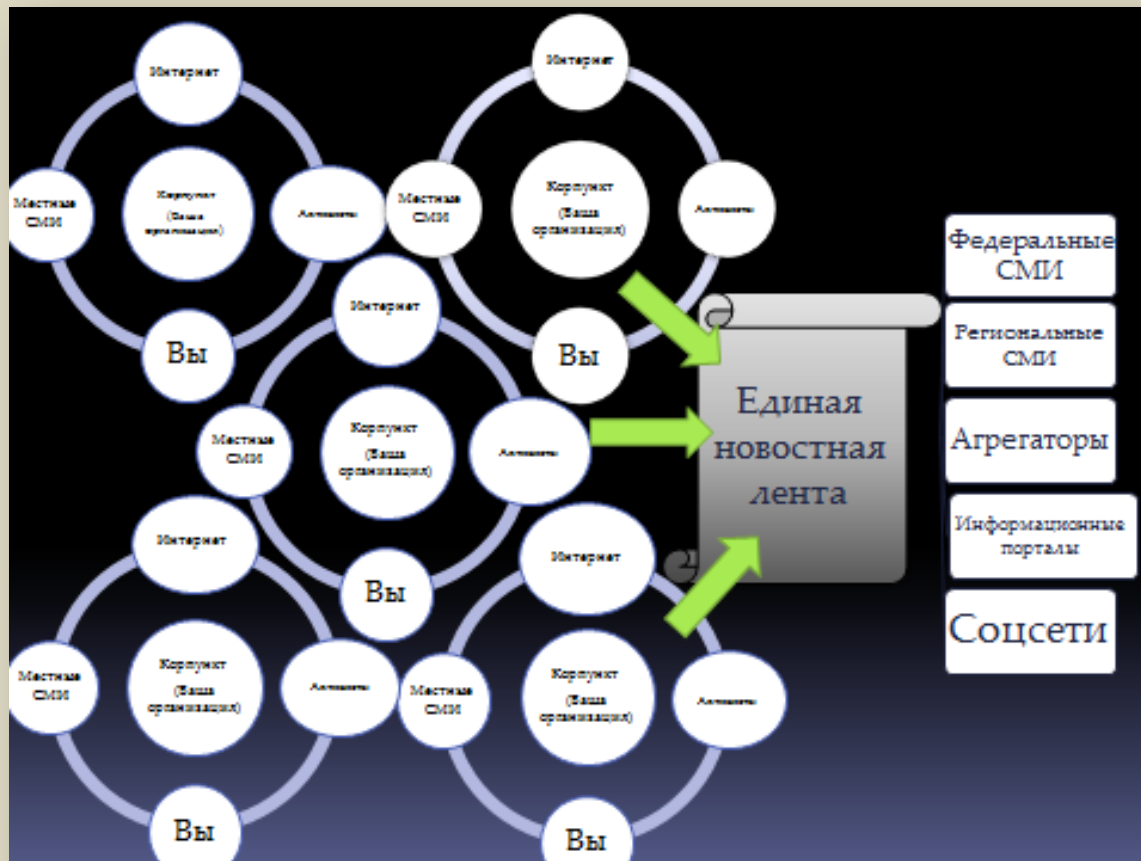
Интернет

Местные СМИ

Корпункт (Ваша организация)

Активисты

Вы

Интернет

Местные СМИ

Корпункт (Ваша организация)

Активисты

Вы

Интернет

Местные СМИ

Корпункт (Ваша организация)

Активисты

Вы

Интернет

Местные СМИ

Корпункт (Ваша организация)

Активисты

Вы

Интернет

Местные СМИ

Корпункт (Ваша организация)

Активисты

Вы

Единая новостная лента

Федеральные СМИ

Региональные СМИ

Агрегаторы

Информационные порталы

Соцсети